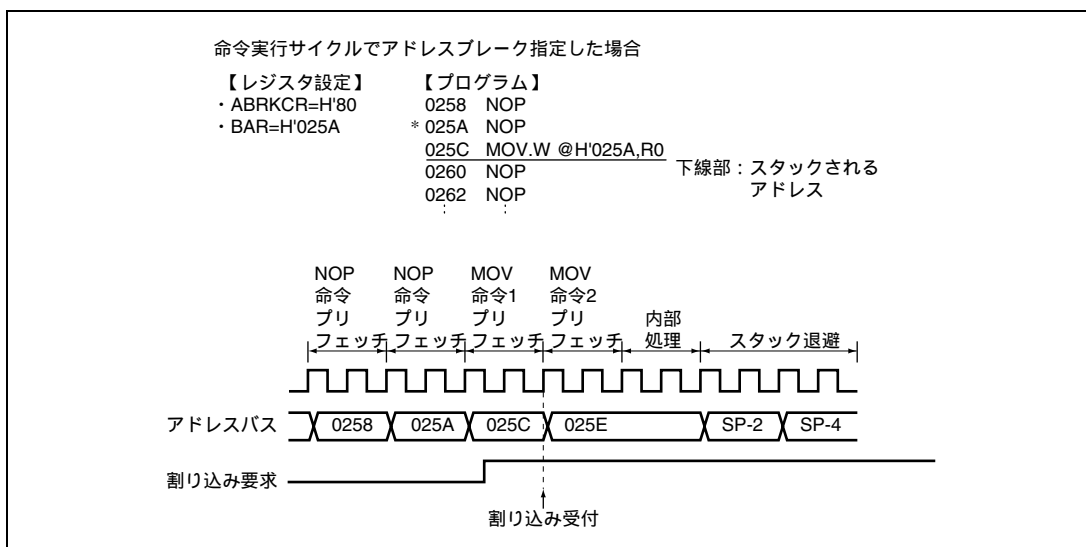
命令実行サイクルでアドレスブレーク指定した場合

【レジスタ設定】
・ABRKCR=H'80
・BAR=H'025A

【プログラム】
0258 NOP
＊025A NOP
025C MOV.W @H'025A,R0
0260 NOP
0262 NOP

下線部：スタックされるアドレス

NOP命令プリフェッチ
NOP命令プリフェッチ
MOV命令1プリフェッチ
MOV命令2プリフェッチ
内部処理
スタック退避

アドレスバス
0258
025A
025C
025E
SP-2
SP-4

割り込み要求

割り込み受付